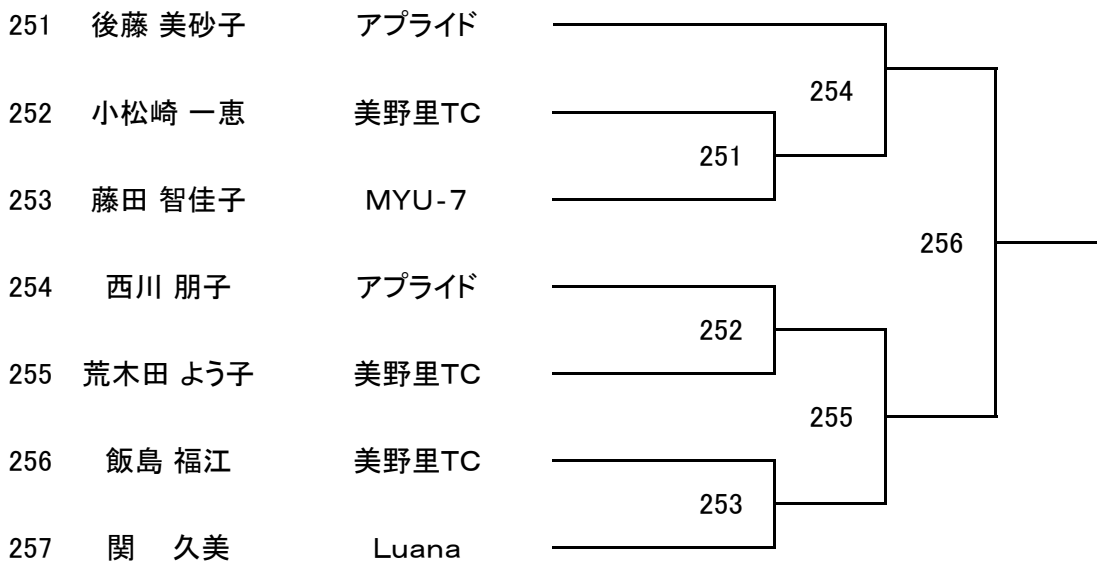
251 後藤 美砂子 アプライド

252 小松崎 一恵 美野里TC

253 藤田 智佳子 MYU-7

254 西川 朋子 アプライド

255 荒木田 よう子 美野里TC

256 飯島 福江 美野里TC

257 関 久美 Luana

254

251

256

252

255

253